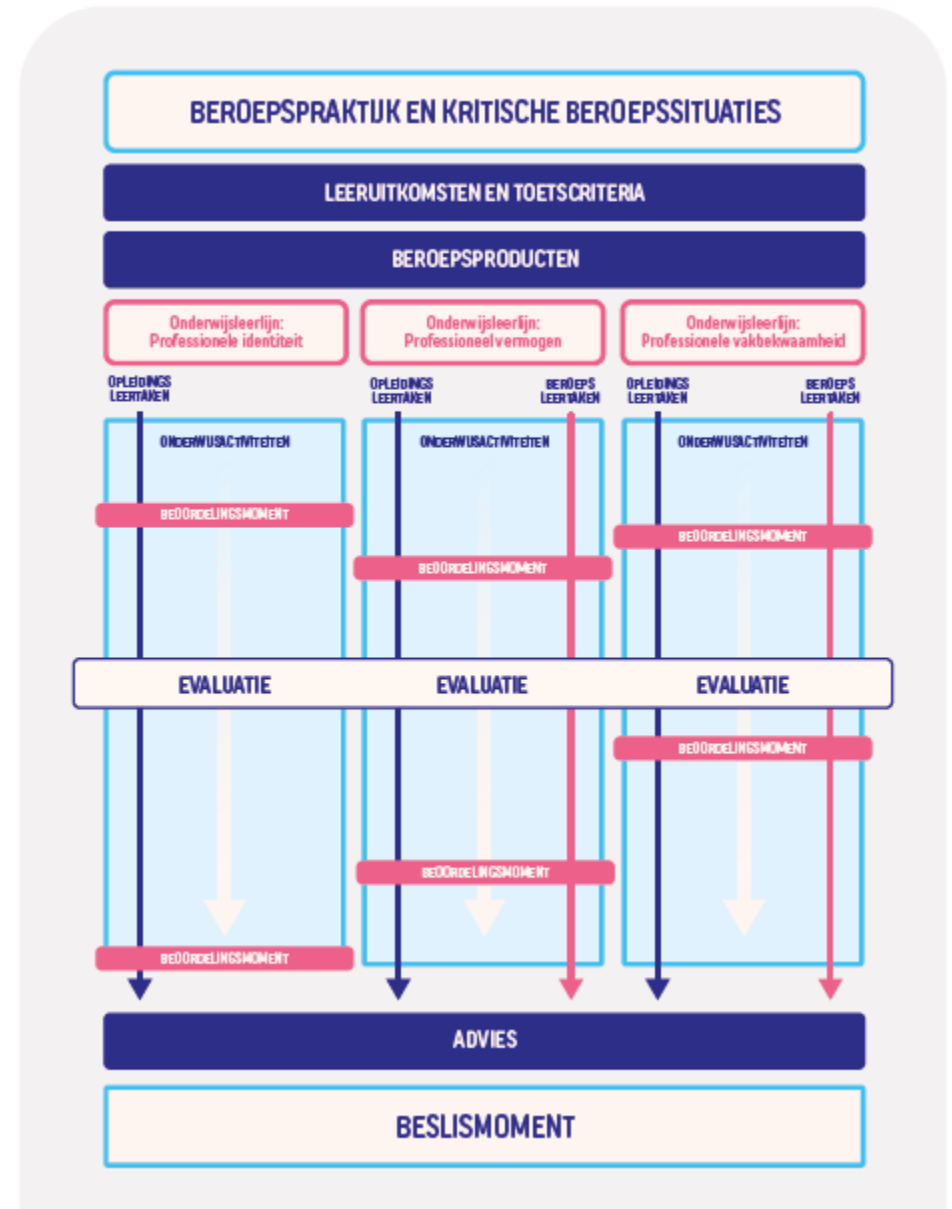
BEROEPSPRAKTIJK EN KRITISCHE BEROEPSSITUATIES

LEERUITKOMSTEN EN TOETSCRITERIA

BEROEPSPRODUCTEN

Onderwijsleerlijn: Professionele identiteit

Onderwijsleerlijn: Professioneelvermogen

Onderwijsleerlijn: Professionele vakbekwaamheid

OPLEIDINGS LEERTAKEN

OPLEIDINGS LEERTAKEN

BEROEPS LEERTAKEN

OPLEIDINGS LEERTAKEN

BEROEPS LEERTAKEN

ONDERWIJSACTIVITEITEN

ONDERWIJSACTIVITEITEN

ONDERWIJSACTIVITEITEN

BEOORDELINGSMOMENT

BEOORDELINGSMOMENT

BEOORDELINGSMOMENT

EVALUATIE

EVALUATIE

EVALUATIE

BEOORDELINGSMOMENT

BEOORDELINGSMOMENT

BEOORDELINGSMOMENT

ADVIES

BESLISMOMENT